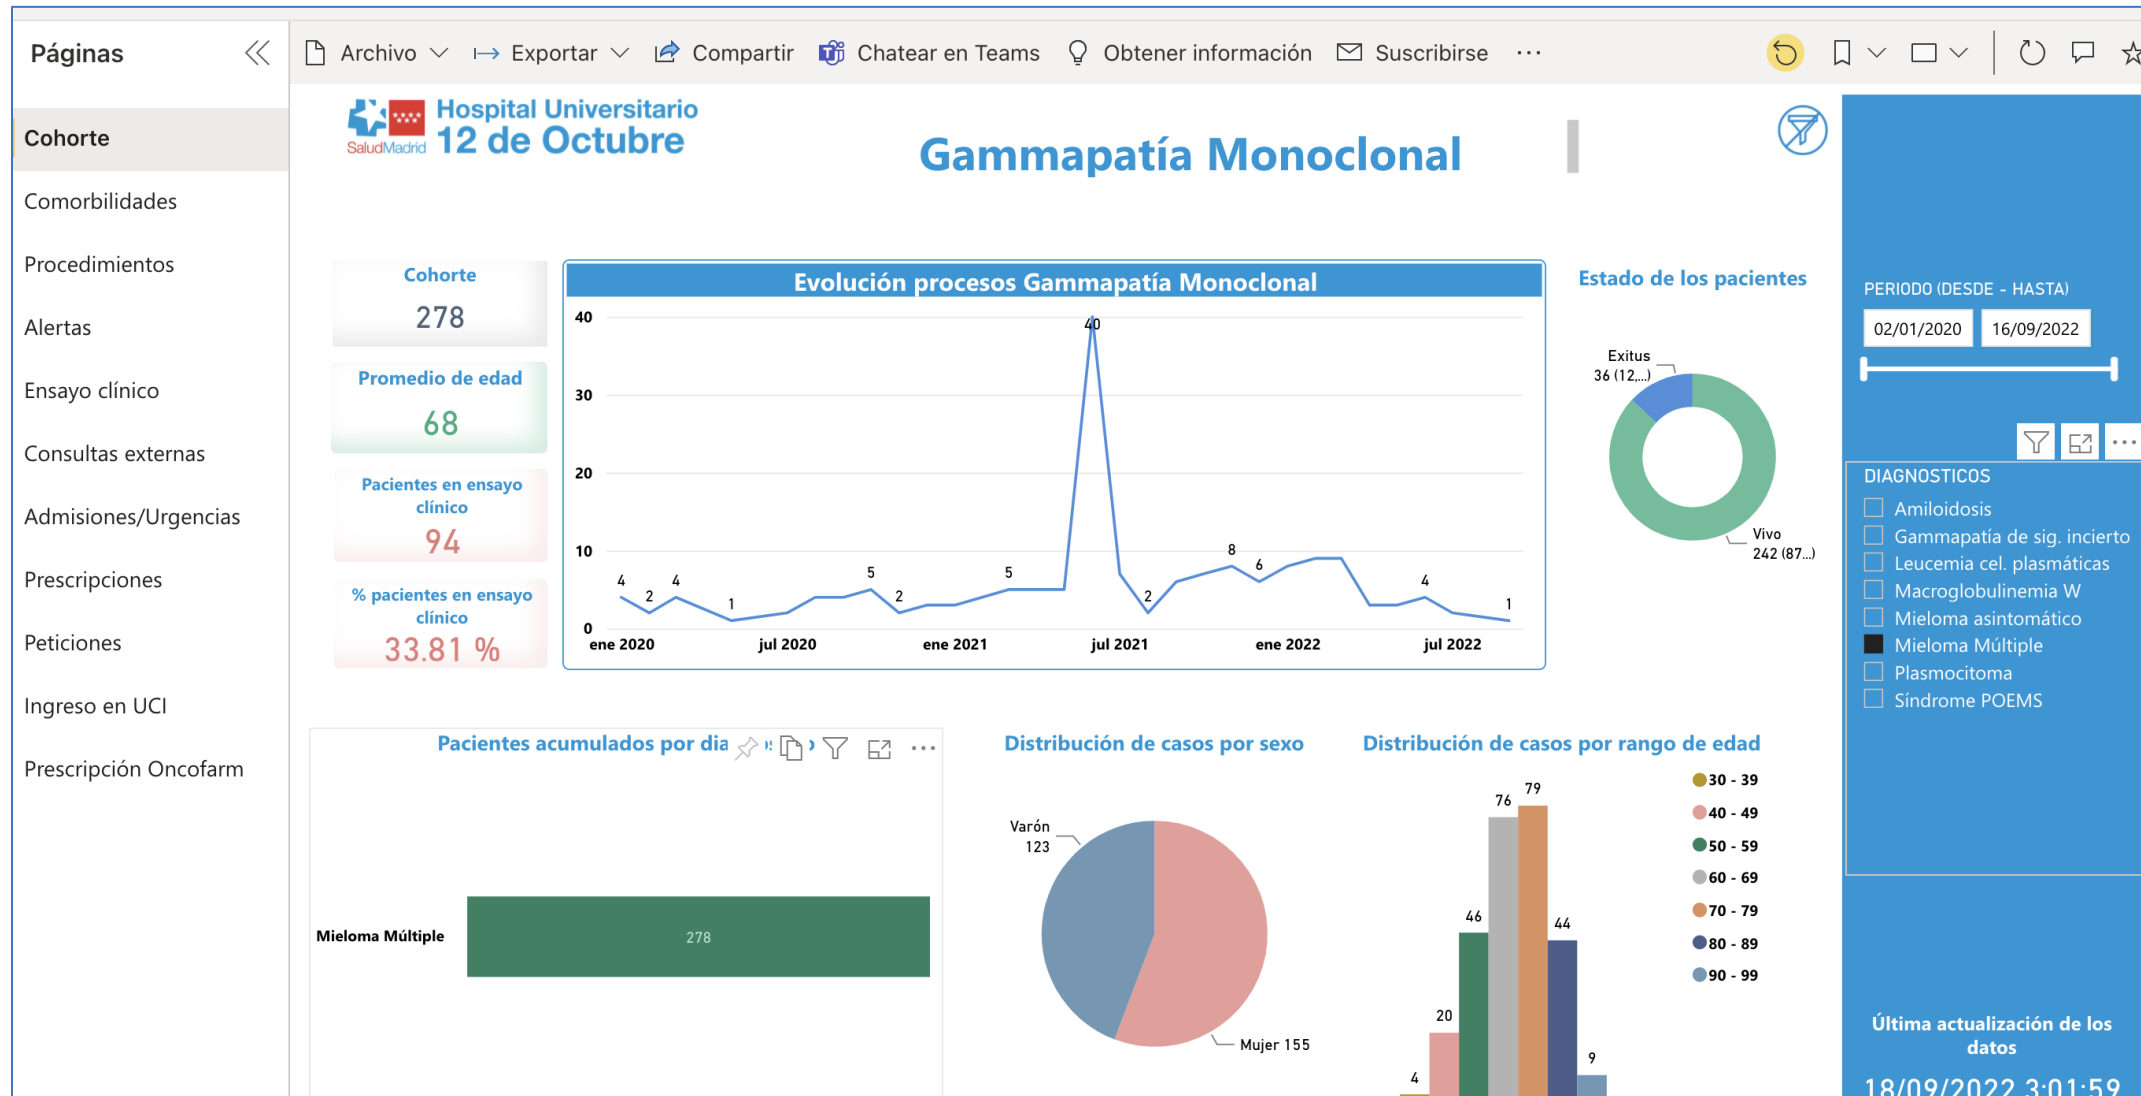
Páginas

Cohorte
Comorbilidades
Procedimientos
Alertas
Ensayo clínico
Consultas externas
Admisiones/Urgencias
Prescripciones
Peticiones
Ingreso en UCI
Prescripción Oncofarm

Archivo Exportar Compartir Chatear en Teams Obtener información Suscribirse ...

SaludMadrid Hospital Universitario 12 de Octubre

Gammapatía Monoclonal

Cohorte
278

Promedio de edad
68

Pacientes en ensayo clínico
94

% pacientes en ensayo clínico
33.81 %

Evolución procesos Gammapatía Monoclonal
40
30
20
10
0
4 2 4 1 5 2 5 40 2 8 6 4 1
ene 2020 jul 2020 ene 2021 jul 2021 ene 2022 jul 2022

Estado de los pacientes
Exitus 36 (12,...)
Vivo 242 (87...)

PERIODO (DESDE - HASTA)
02/01/2020 16/09/2022

DIAGNOSTICOS
Amiloidosis
Gammapatía de sig. incierto
Leucemia cel. plasmáticas
Macroglobulinemia W
Mieloma asintomático
Mieloma Múltiple
Plasmocitoma
Síndrome POEMS

Pacientes acumulados por dia
Mieloma Múltiple 278

Distribución de casos por sexo
Varón 123
Mujer 155

Distribución de casos por rango de edad
4 20 46 76 79 44 9
30 - 39
40 - 49
50 - 59
60 - 69
70 - 79
80 - 89
90 - 99

Última actualización de los datos
18/09/2022 3:01:59